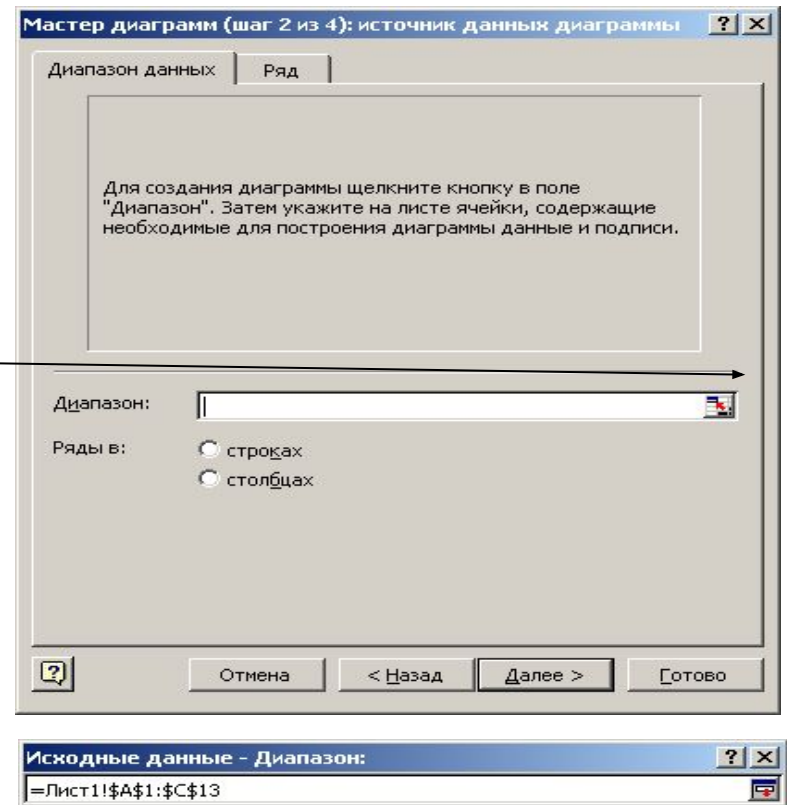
Мастер диаграмм (шаг 2 из 4): источник данных диаграммы ? X

Диапазон данных | Ряд

Для создания диаграммы щелкните кнопку в поле "Диапазон". Затем укажите на листе ячейки, содержащие необходимые для построения диаграммы данные и подписи.

Диапазон:

Ряды в: строках
столбцах

Отмена < Назад Далее > Готово

Исходные данные - Диапазон: ? X

=Лист1!$A$1:$C$13